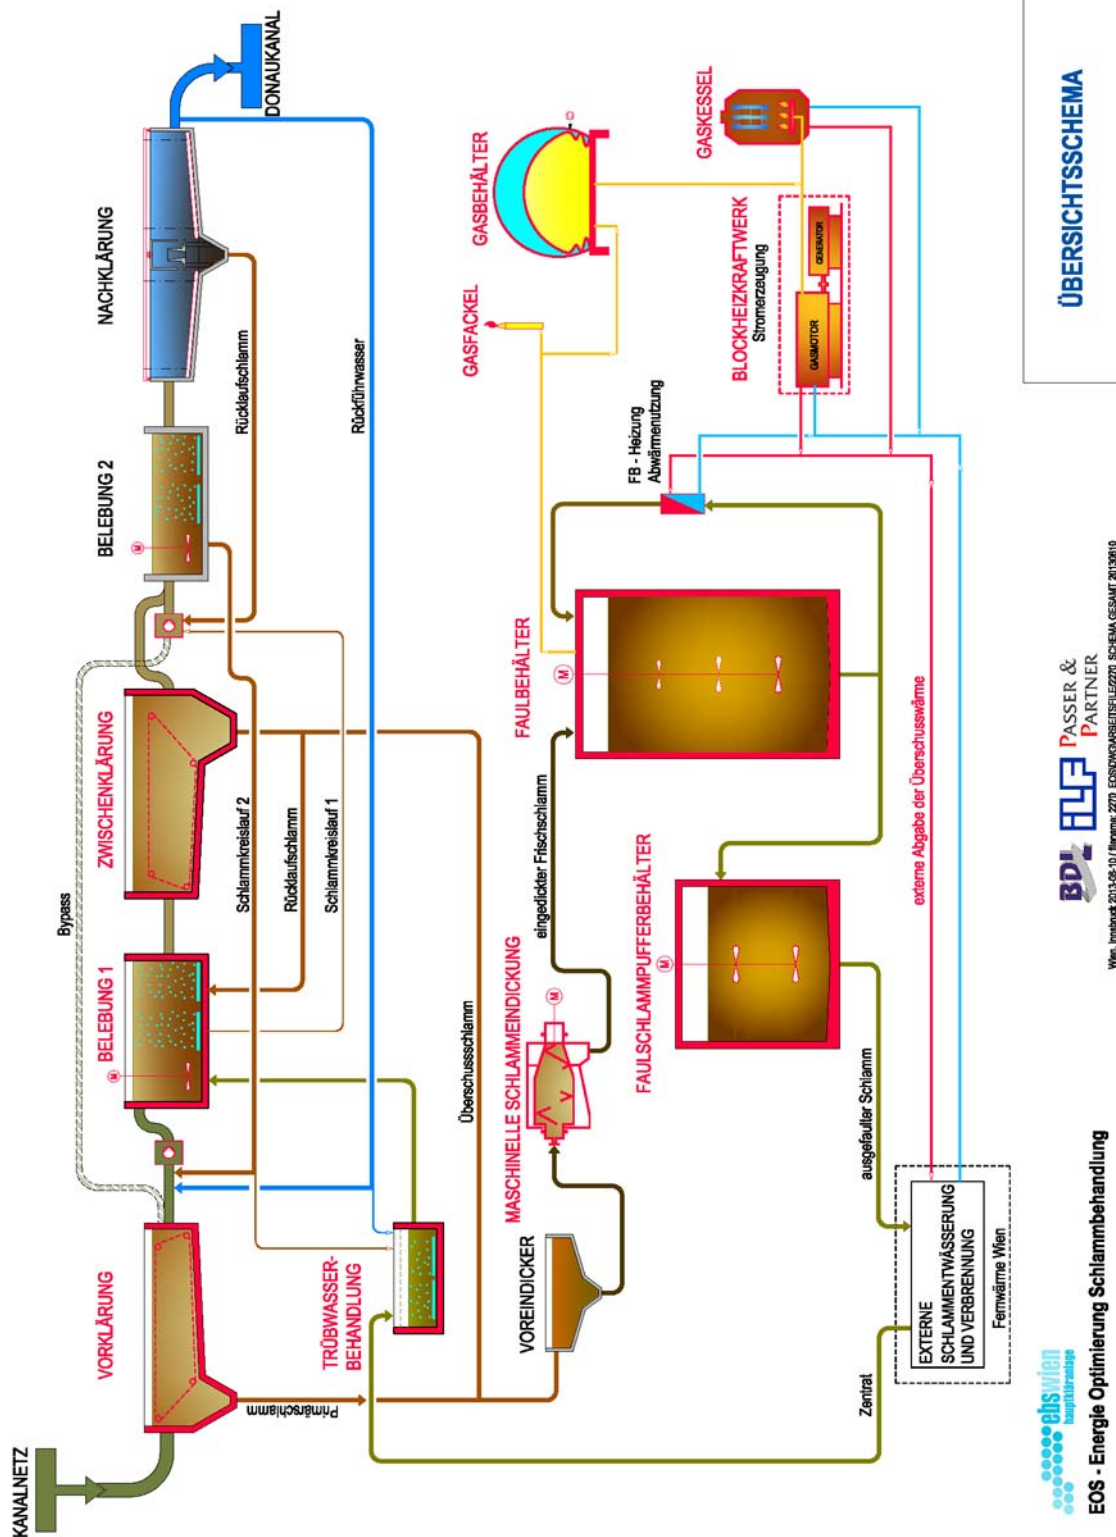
KANALNETZ

VORKLÄRUNG

Primärschlamm

BELEBUNG 1

Bypass

ZWISCHENKLÄRUNG

Schlammkreislauf 2

Rücklaufschlamm

Schlammkreislauf 1

BELEBUNG 2

Rücklaufschlamm

NACHKLÄRUNG

Rückführwasser

DONAUKANAL

TRÜBWASSER-BEHANDLUNG

Überschussschlamm

VOREINDICKER

MASCHINELLE SCHLAMMEINDICKUNG

eingedickter Frischschlamm

FAULBEHÄLTER

FAULSCHLAMMPUFFERBEHÄLTER

FB - Heizung Abwärmenutzung

GASFACKEL

GASBEHÄLTER

BLOCKHEIZKRAFTWERK Stromerzeugung

GASMOTOR

GENERATOR

GASKESSEL

externe Abgabe der Überschusswärme

ausgefaulter Schlamm

Zentrat

EXTERNE SCHLAMMENTWÄSSERUNG UND VERBRENNUNG

Fernwärme Wien

ebswien hauptkläranlage

EOS - Energie Optimierung Schlammbehandlung

BDL ILF PASSER & PARTNER

Wien, Innsbruck 2013-08-10 / filename: 2270 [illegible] SCHEMA GESAMT 20130610

ÜBERSICHTSSCHEMA